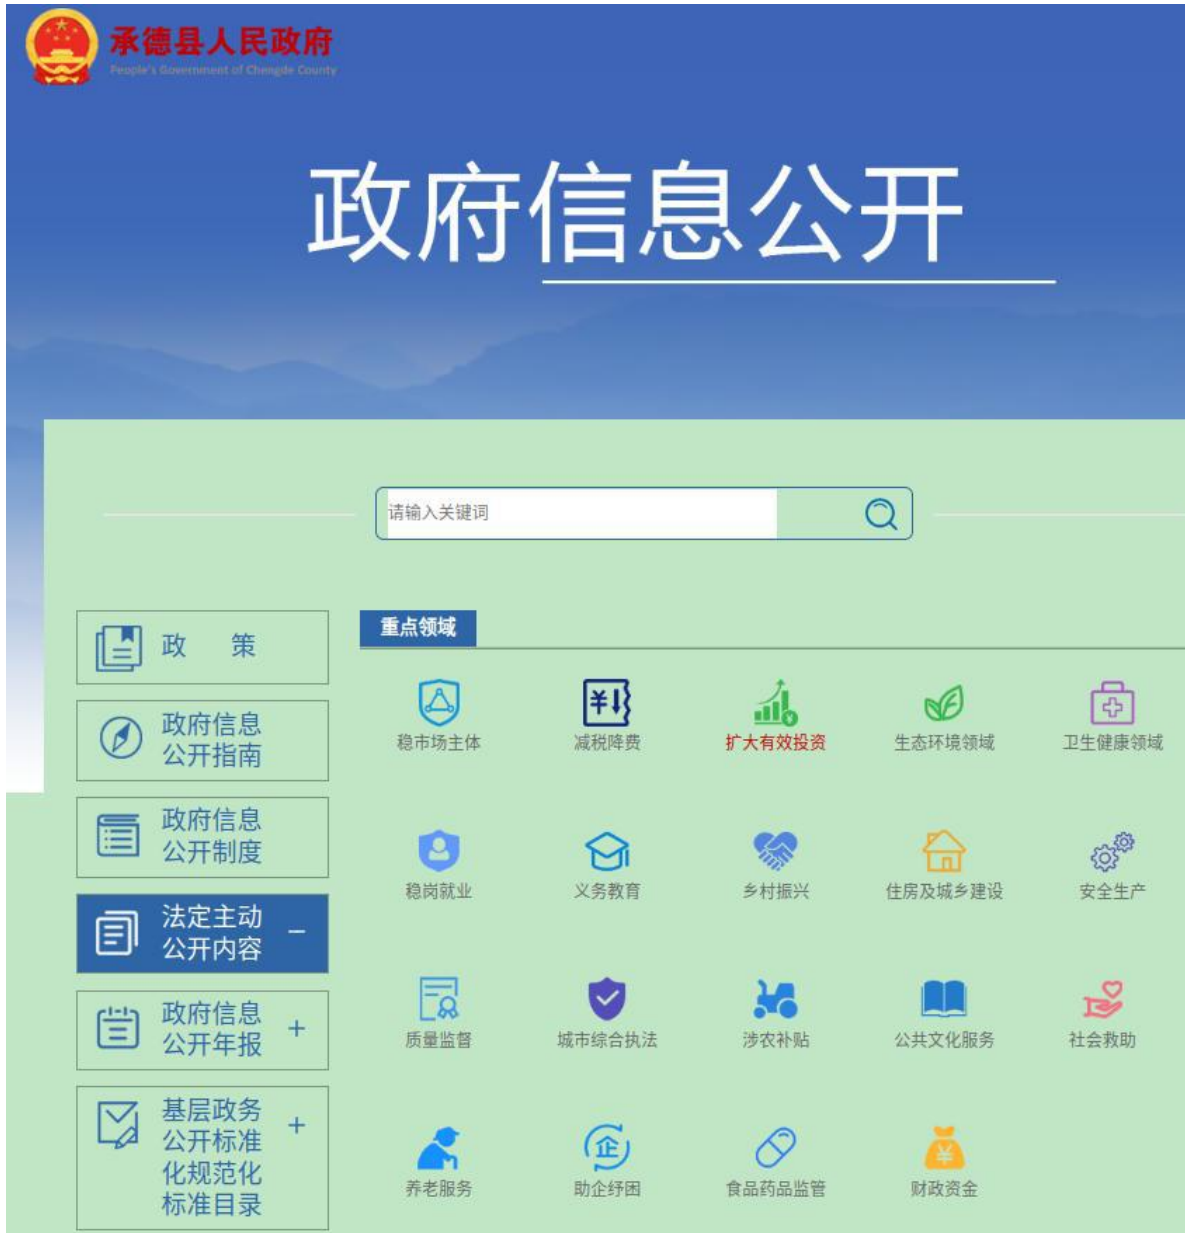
承德县人民政府
People's Government of Chengde County

政府信息公开

请输入关键词

政 策

政府信息公开指南

政府信息公开制度

法定主动公开内容 −

政府信息公开年报 +

基层政务公开标准化规范化标准目录 +

重点领域

稳市场主体
减税降费
扩大有效投资
生态环境领域
卫生健康领域

稳岗就业
义务教育
乡村振兴
住房及城乡建设
安全生产

质量监督
城市综合执法
涉农补贴
公共文化服务
社会救助

养老服务
助企纾困
食品药品监管
财政资金